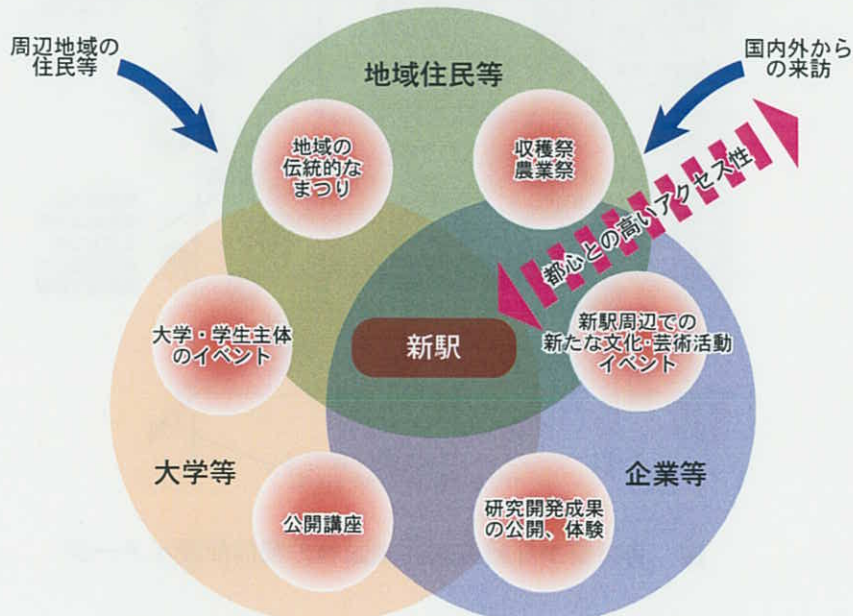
周辺地域の住民等

国内外からの来訪

地域住民等

地域の伝統的なまつり

収穫祭農業祭

都心との高いアクセス性

大学・学生主体のイベント

新駅

新駅周辺での新たな文化・芸術活動イベント

大学等

企業等

公開講座

研究開発成果の公開、体験